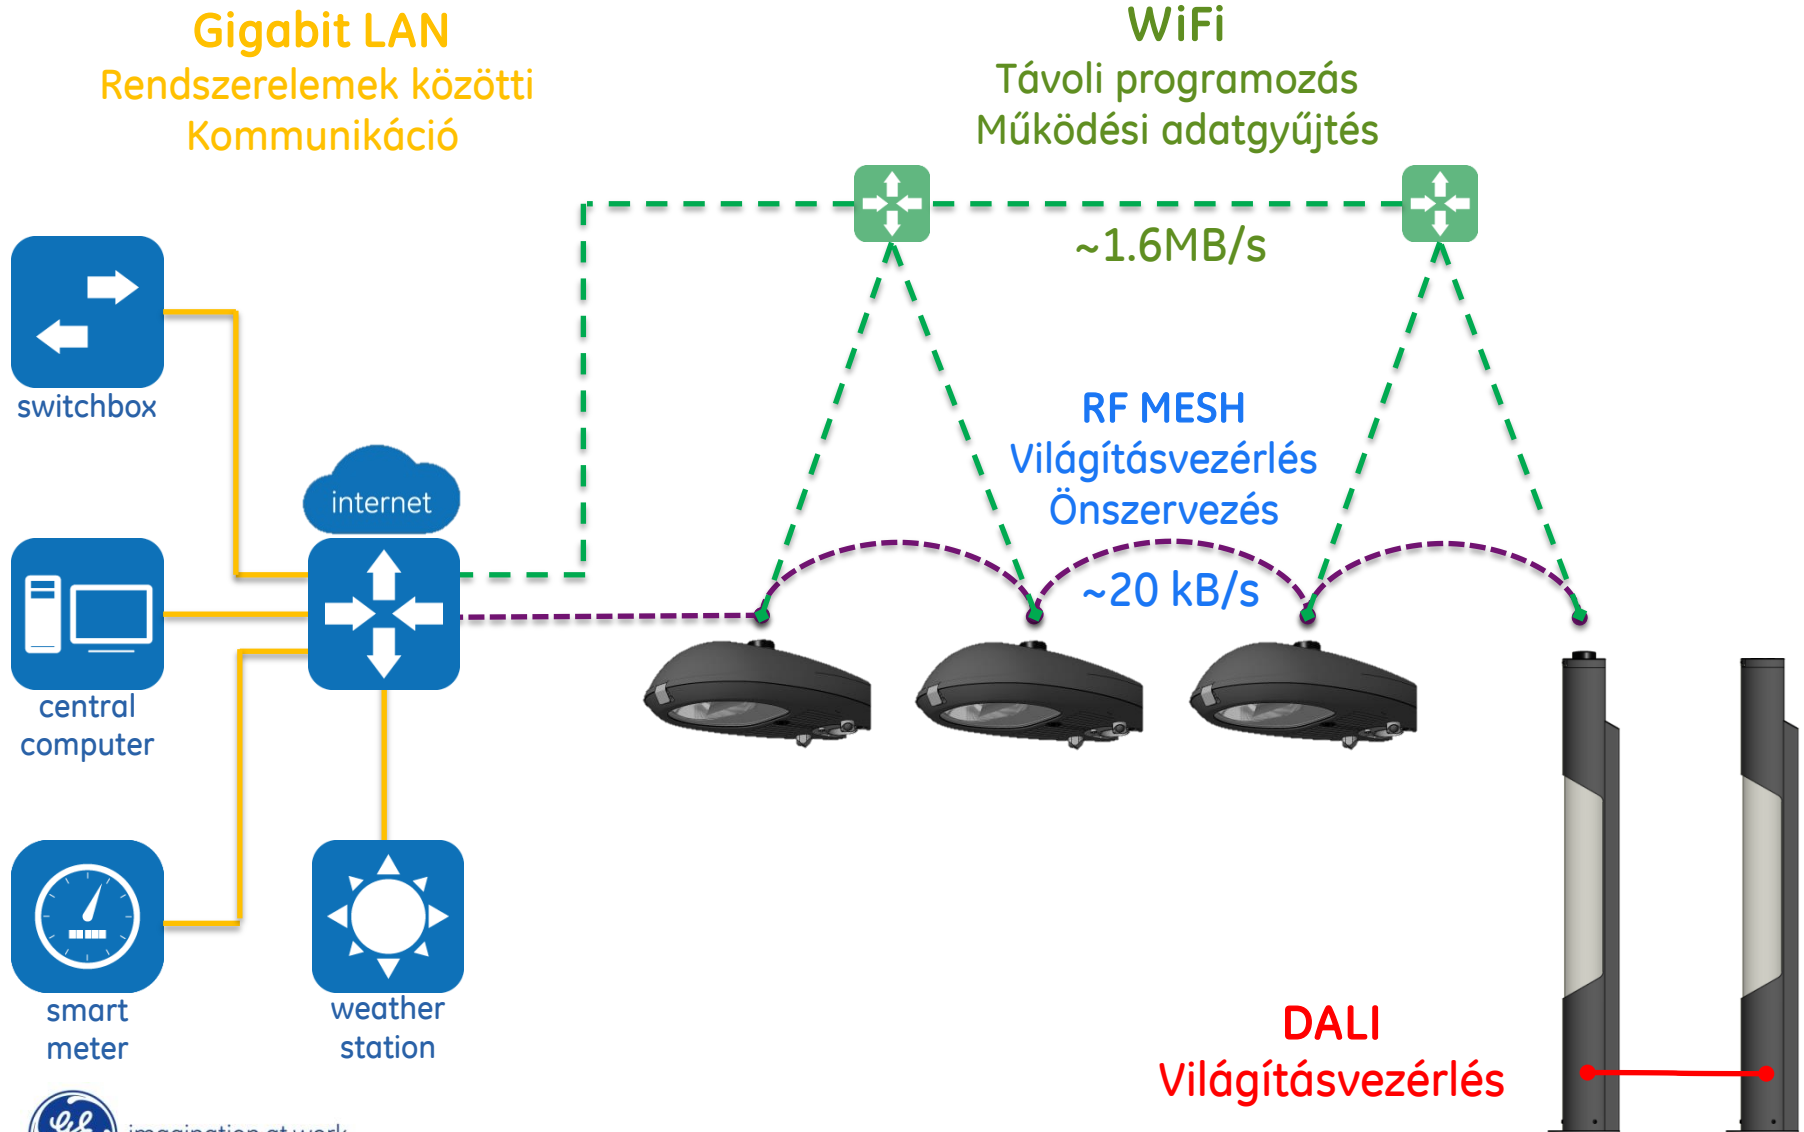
Gigabit LAN
Rendszerelemek közötti
Kommunikáció

WiFi
Távoli programozás
Működési adatgyűjtés

~1.6MB/s

switchbox

internet

RF MESH
Világításvezérlés
Önszervezés

~20 kB/s

central
computer

smart
meter

weather
station

DALI
Világításvezérlés

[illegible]